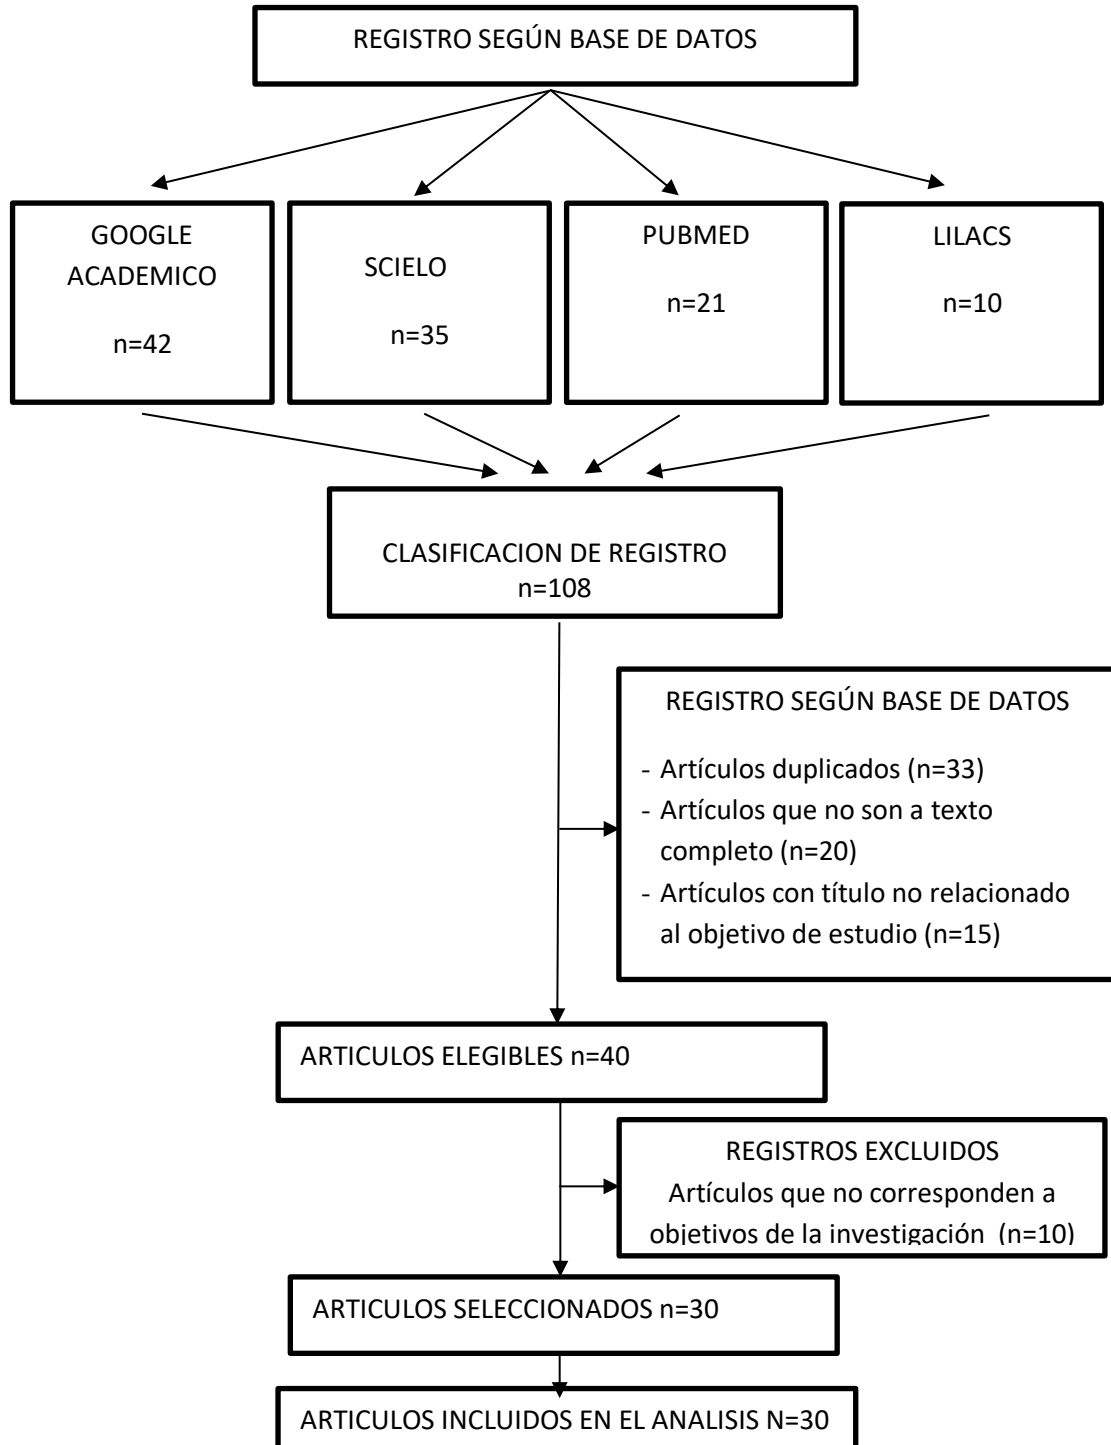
REGISTRO SEGÚN BASE DE DATOS

GOOGLE ACADEMICO
n=42

SCIELO
n=35

PUBMED
n=21

LILACS
n=10

CLASIFICACION DE REGISTRO
n=108

REGISTRO SEGÚN BASE DE DATOS
- Artículos duplicados (n=33)
- Artículos que no son a texto completo (n=20)
- Artículos con título no relacionado al objetivo de estudio (n=15)

ARTICULOS ELEGIBLES n=40

REGISTROS EXCLUIDOS
Artículos que no corresponden a objetivos de la investigación (n=10)

ARTICULOS SELECCIONADOS n=30

ARTICULOS INCLUIDOS EN EL ANALISIS N=30